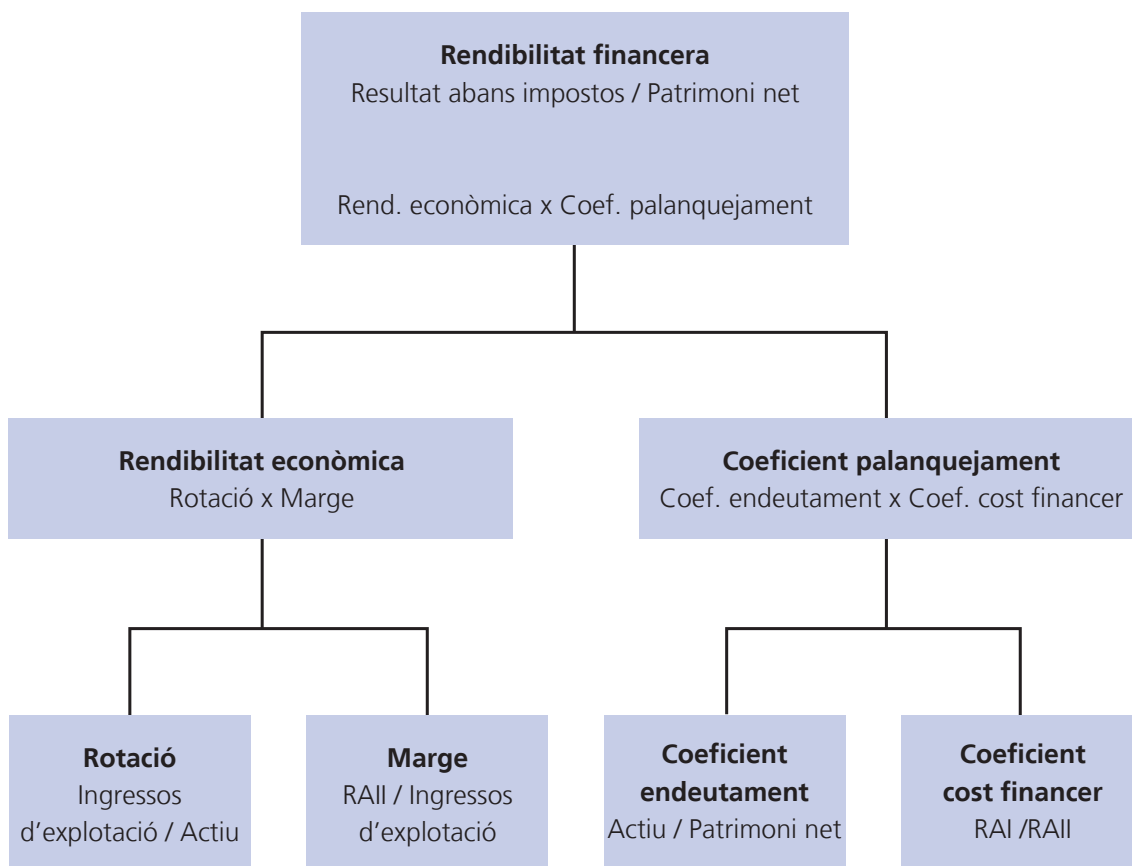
**Rendibilitat financera**
Resultat abans impostos / Patrimoni net

Rend. econòmica x Coef. palanquejament

**Rendibilitat econòmica**
Rotació x Marge

**Coeficient palanquejament**
Coef. endeutament x Coef. cost financer

**Rotació**
Ingressos d'explotació / Actiu

**Marge**
RAII / Ingressos d'explotació

**Coeficient endeutament**
Actiu / Patrimoni net

**Coeficient cost financer**
RAI /RAII